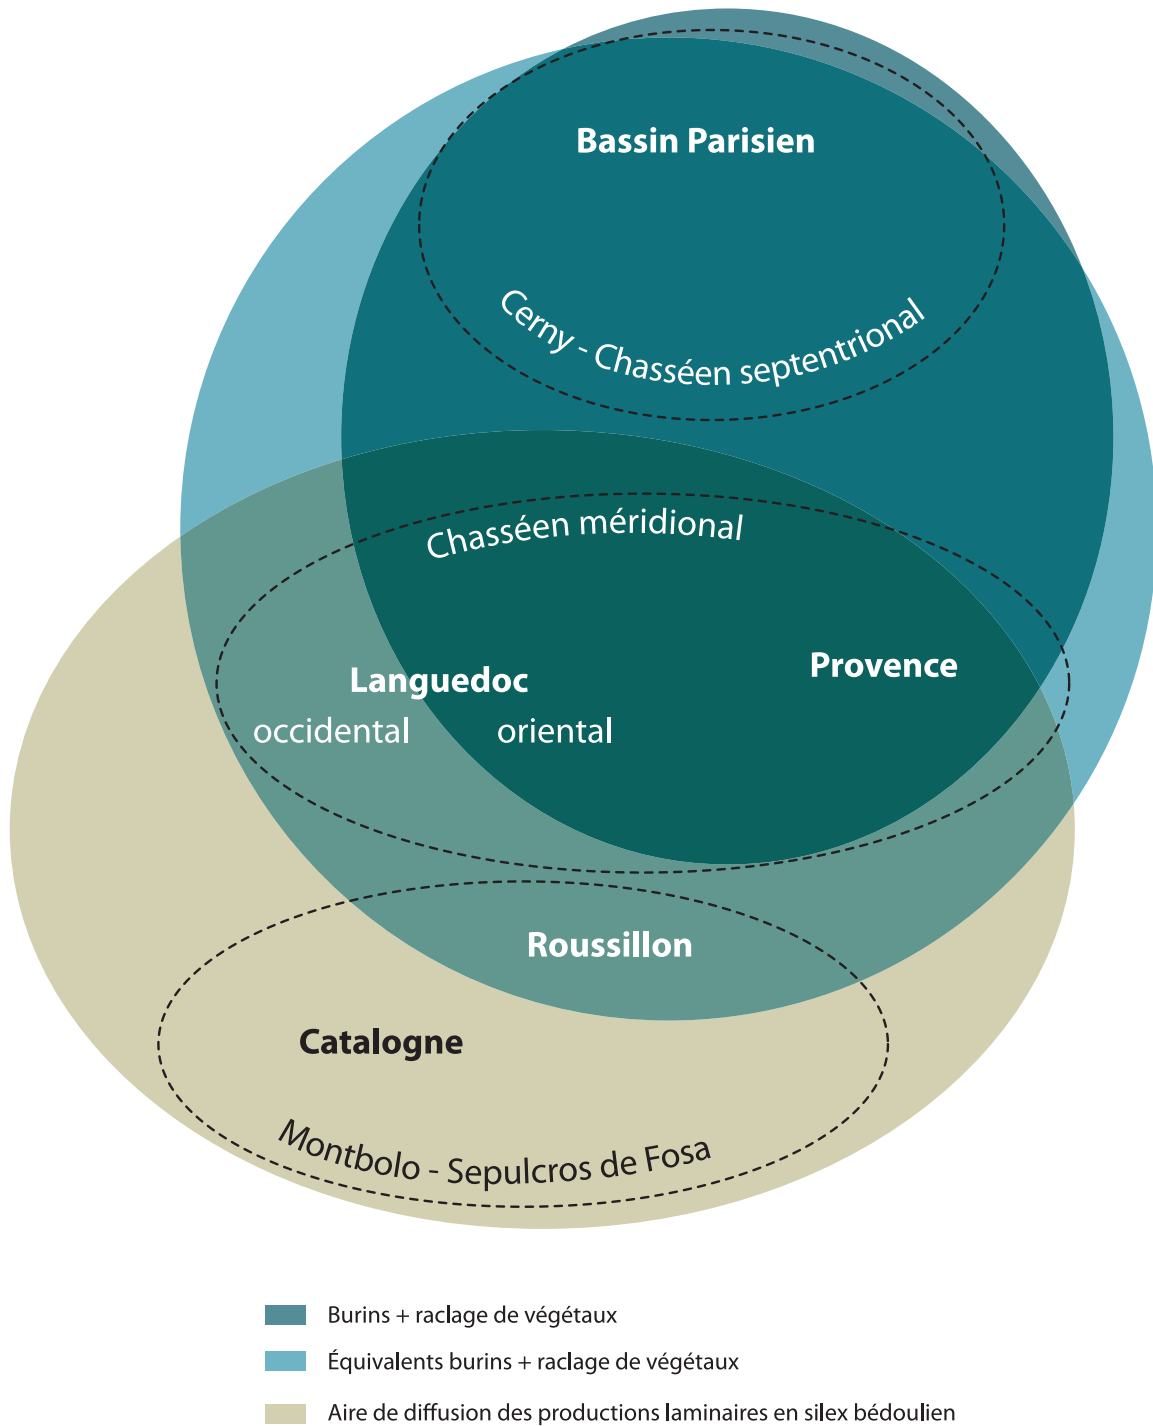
Bassin Parisien

Cerny - Chasséen septentrional

Chasséen méridional

Languedoc

occidental

oriental

Provence

Roussillon

Catalogne

Montbolo - Sepulcros de Fosa

Burins + raclage de végétaux

Équivalents burins + raclage de végétaux

Aire de diffusion des productions laminaires en silex bédoulien